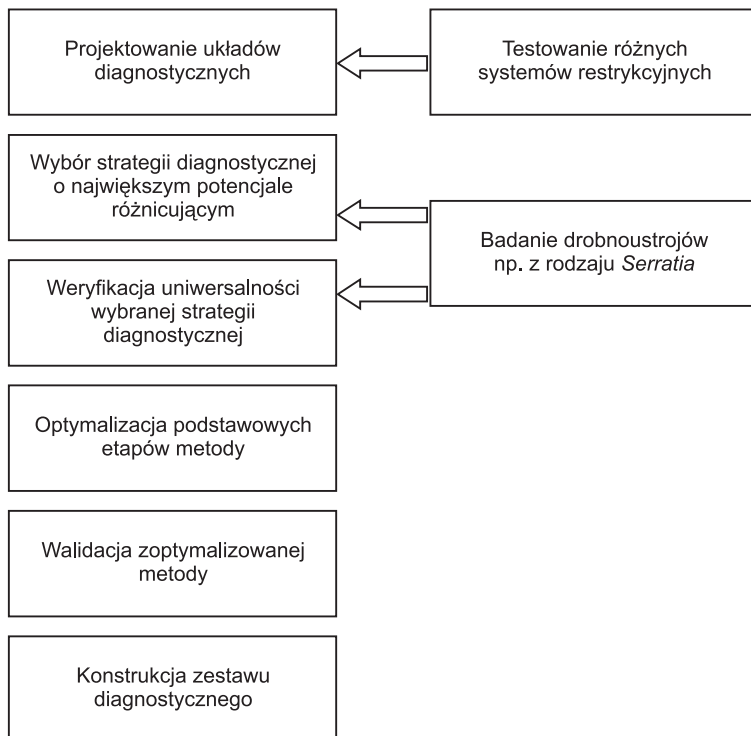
Projektowanie układów diagnostycznych

Testowanie różnych systemów restrykcyjnych

Wybór strategii diagnostycznej o największym potencjale różnicującym

Badanie drobnoustrojów np. z rodzaju *Serratia*

Weryfikacja uniwersalności wybranej strategii diagnostycznej

Optymalizacja podstawowych etapów metody

Walidacja zoptymalizowanej metody

Konstrukcja zestawu diagnostycznego